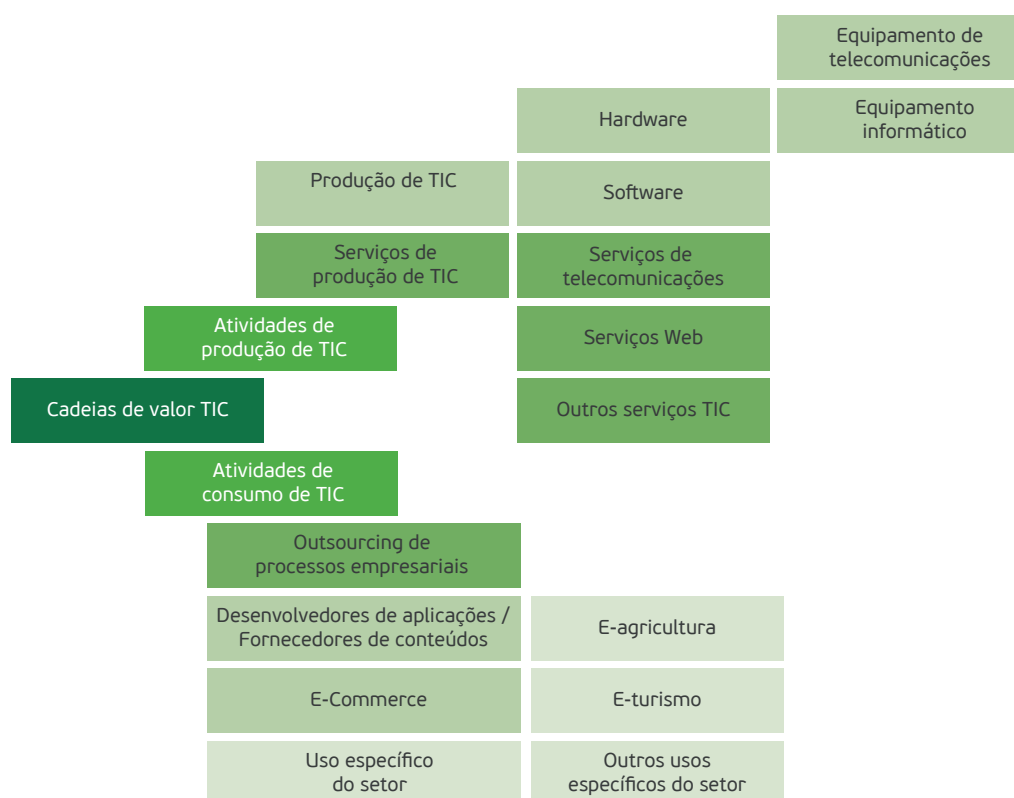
Equipamento de telecomunicações

Hardware

Equipamento informático

Produção de TIC

Software

Serviços de produção de TIC

Serviços de telecomunicações

Atividades de produção de TIC

Serviços Web

Cadeias de valor TIC

Outros serviços TIC

Atividades de consumo de TIC

Outsourcing de processos empresariais

Desenvolvedores de aplicações / Fornecedores de conteúdos

E-agricultura

E-Commerce

E-turismo

Uso específico do setor

Outros usos específicos do setor